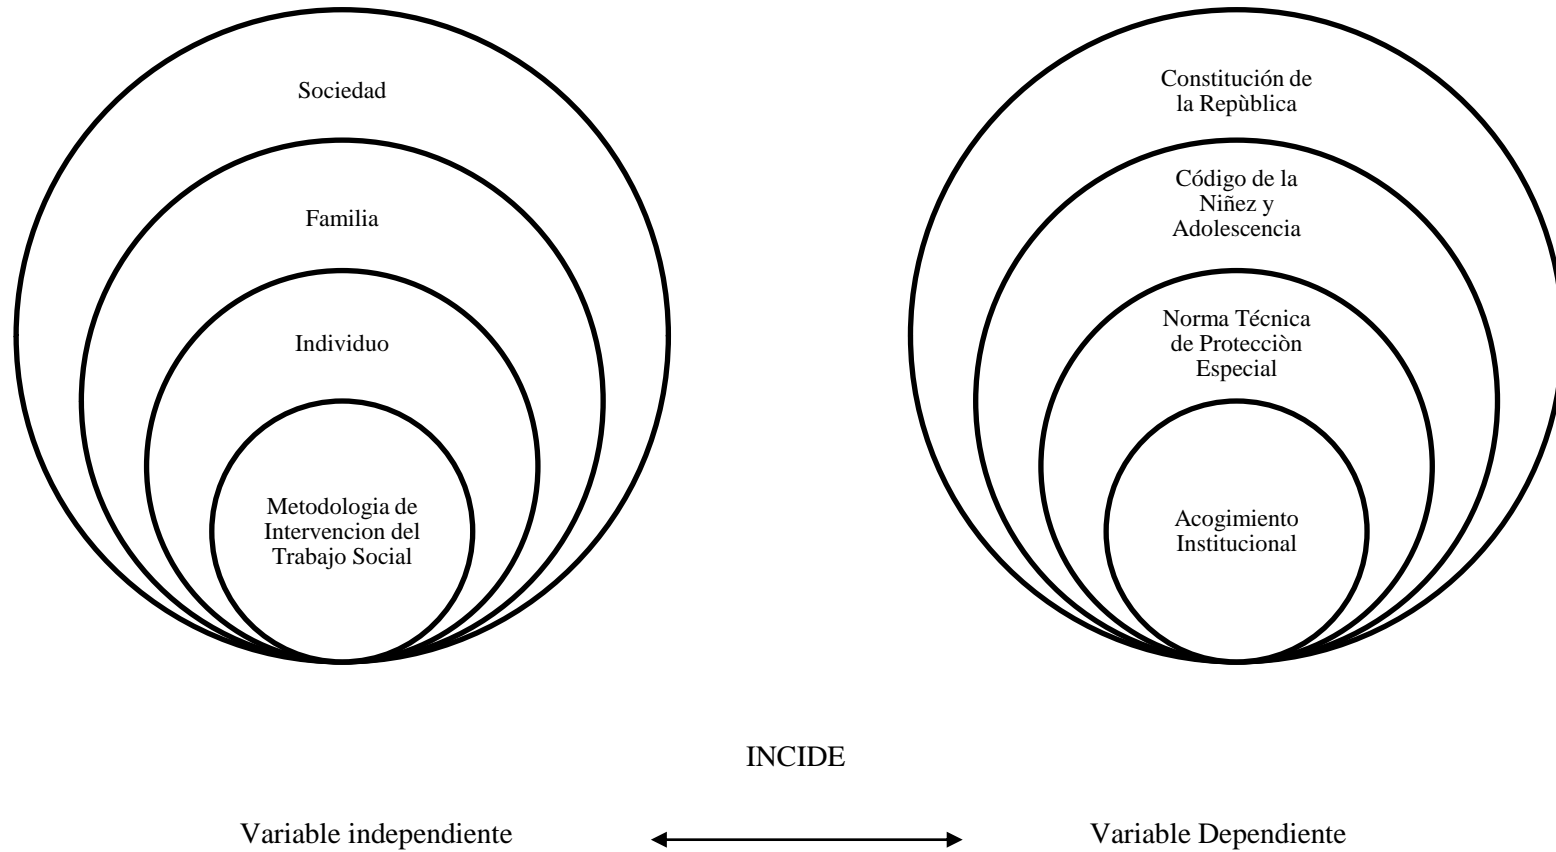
Sociedad

Familia

Individuo

Metodologia de Intervencion del Trabajo Social

Constitución de la Repùblica

Código de la Niñez y Adolescencia

Norma Técnica de Protecciòn Especial

Acogimiento Institucional

INCIDE

Variable independiente

Variable Dependiente